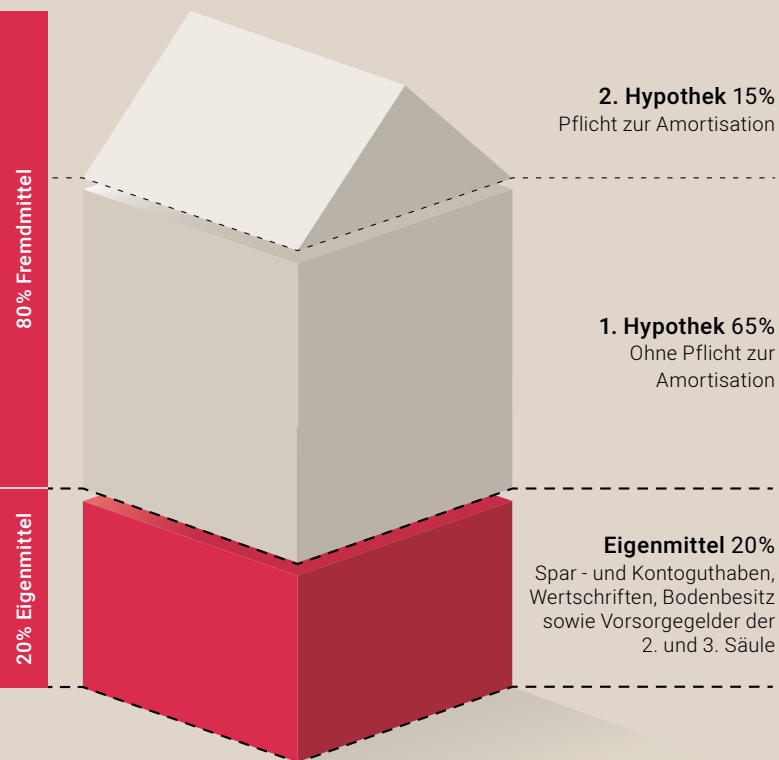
80% Fremdmittel

20% Eigenmittel

**2. Hypothek** 15%
Pflicht zur Amortisation

**1. Hypothek** 65%
Ohne Pflicht zur Amortisation

**Eigenmittel** 20%
Spar - und Kontoguthaben, Wertschriften, Bodenbesitz sowie Vorsorgegelder der 2. und 3. Säule